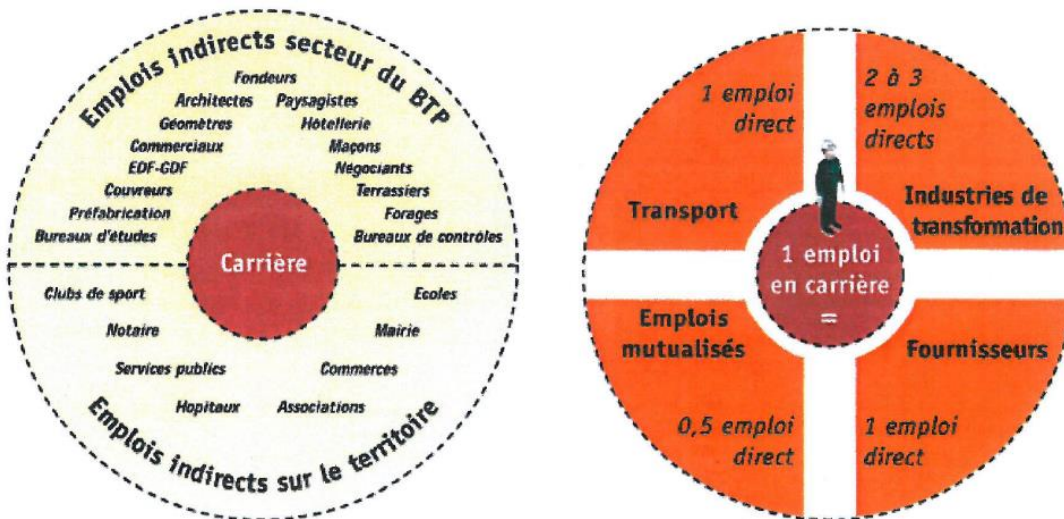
Emplois indirects secteur du BTP

Fondeurs
Architectes Paysagistes
Géomètres Hôtellerie
Commerciaux Maçons
EDF-GDF Négociants
Couvreurs Terrassiers
Préfabrication Forages
Bureaux d'études Bureaux de contrôles

Carrière

Clubs de sport Ecoles
Notaire Mairie
Services publics Commerces
Hopitaux Associations

Emplois indirects sur le territoire

1 emploi direct

2 à 3 emplois directs

Transport

Industries de transformation

1 emploi en carrière =

Emplois mutualisés

Fournisseurs

0,5 emploi direct

1 emploi direct